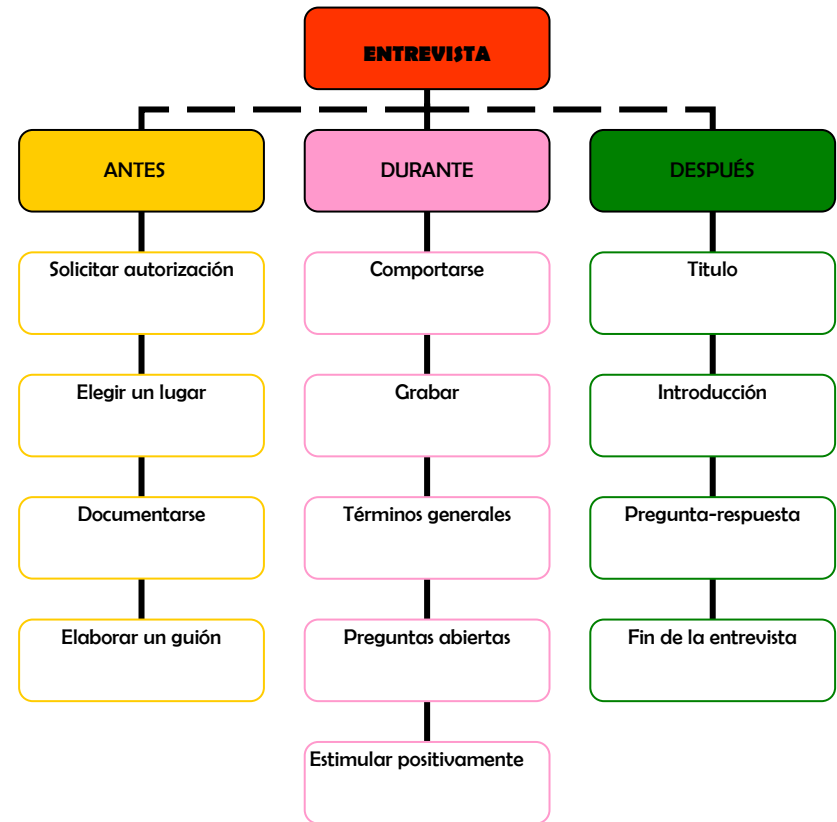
ENTREVISTA

ANTES

Solicitar autorización

Elegir un lugar

Documentarse

Elaborar un guión

DURANTE

Comportarse

Grabar

Términos generales

Preguntas abiertas

Estimular positivamente

DESPUÉS

Titulo

Introducción

Pregunta-respuesta

Fin de la entrevista